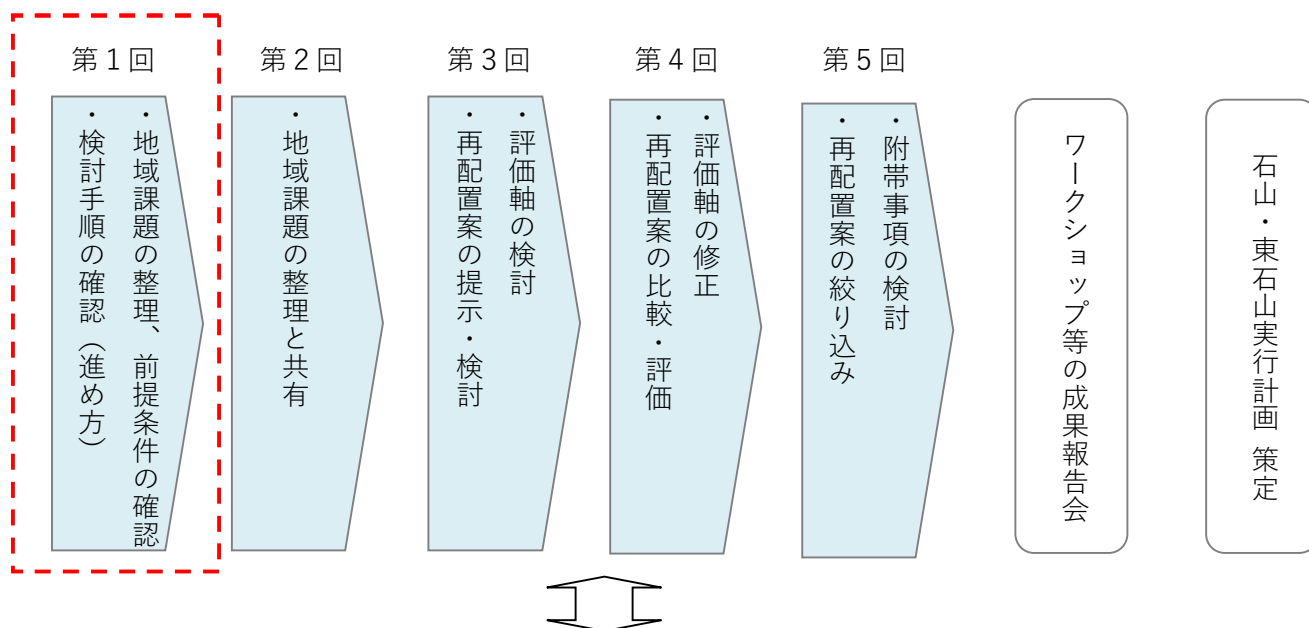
第１回

・地域課題の整理、前提条件の確認
・検討手順の確認（進め方）

第２回

・地域課題の整理と共有

第３回

・評価軸の検討
・再配置案の提示・検討

第４回

・評価軸の修正
・再配置案の比較・評価

第５回

・附帯事項の検討
・再配置案の絞り込み

ワークショップ等の成果報告会

石山・東石山実行計画 策定